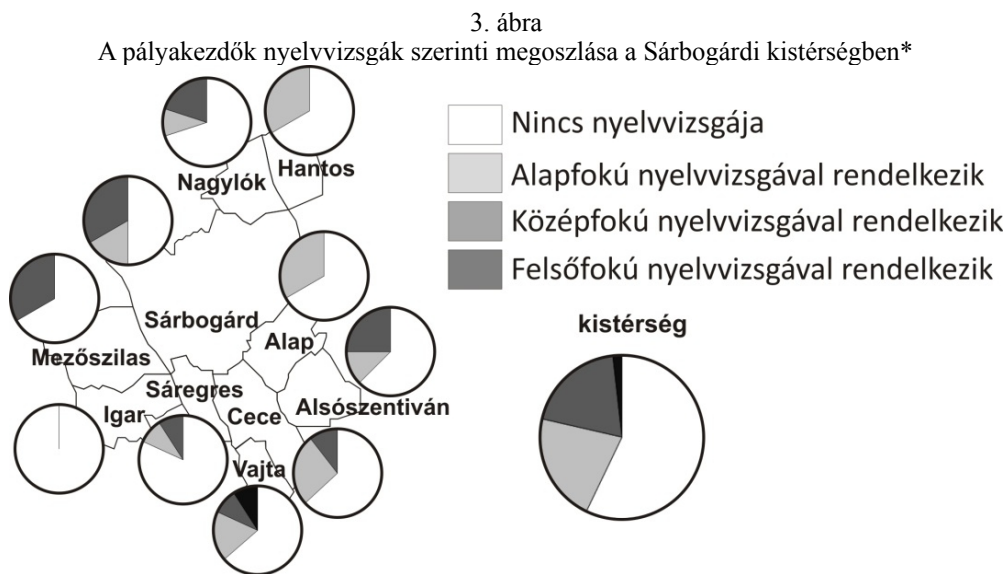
3. ábra
A pályakezdők nyelvvizsgák szerinti megoszlása a Sárbogárdi kistérségben*

Nincs nyelvvizsgája
Alapfokú nyelvvizsgával rendelkezik
Középfokú nyelvvizsgával rendelkezik
Felsőfokú nyelvvizsgával rendelkezik

Nagylók
Hantos
Sárbogárd
Alap
Mezőszilas
Sáregres
Igar
Cece
Alsószentiván
Vajta

kistérség